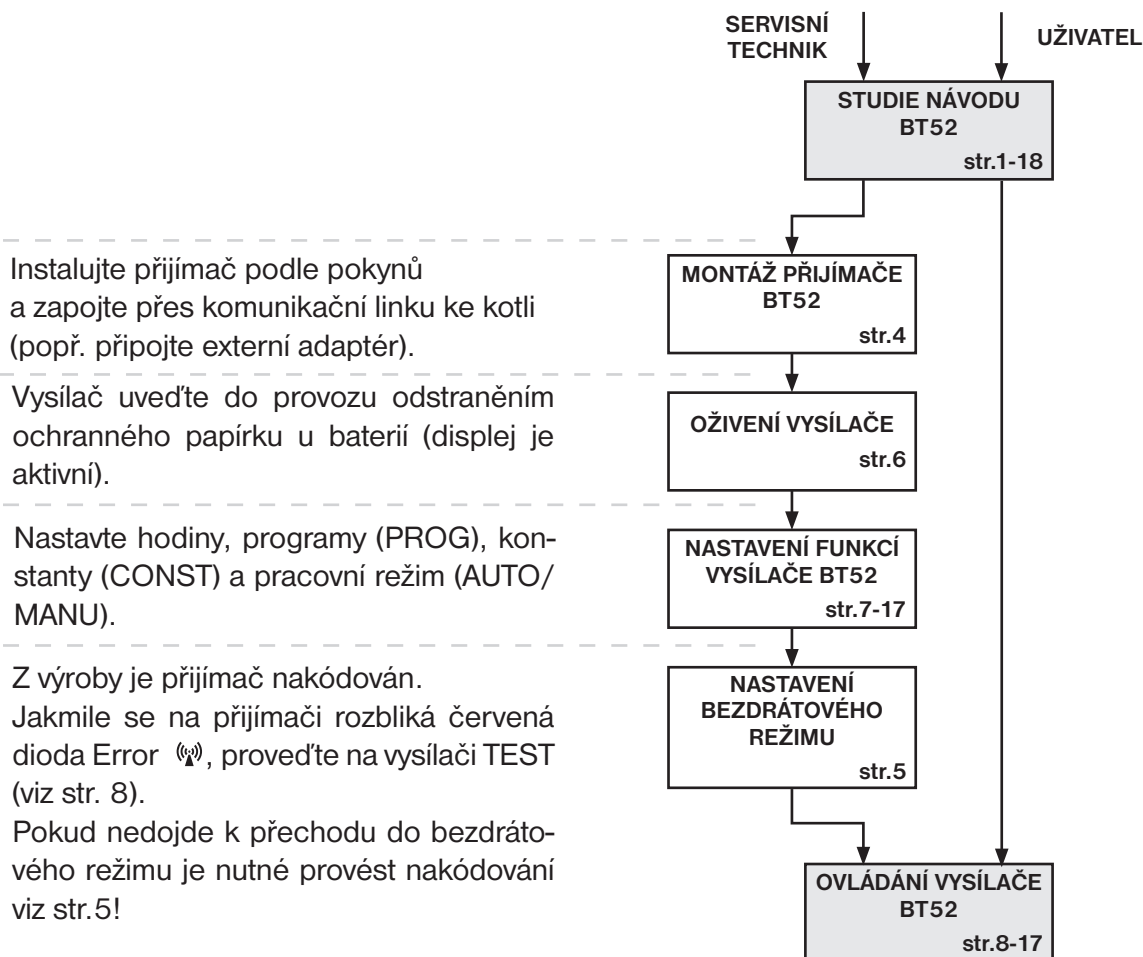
SERVISNÍ TECHNIK

UŽIVATEL

STUDIE NÁVODU BT52
str.1-18

Instalujte přijímač podle pokynů a zapojte přes komunikační linku ke kotli (popř. připojte externí adaptér).

MONTÁŽ PŘIJÍMAČE BT52
str.4

Vysílač uveďte do provozu odstraněním ochranného papírku u baterií (displej je aktivní).

OŽIVENÍ VYSÍLAČE
str.6

Nastavte hodiny, programy (PROG), konstanty (CONST) a pracovní režim (AUTO/ MANU).

NASTAVENÍ FUNKCÍ VYSÍLAČE BT52
str.7-17

Z výroby je přijímač nakódován.
Jakmile se na přijímači rozbliká červená dioda Error, proveďte na vysílači TEST (viz str. 8).
Pokud nedojde k přechodu do bezdrátového režimu je nutné provést nakódování viz str.5!

NASTAVENÍ BEZDRÁTOVÉHO REŽIMU
str.5

OVLÁDÁNÍ VYSÍLAČE BT52
str.8-17